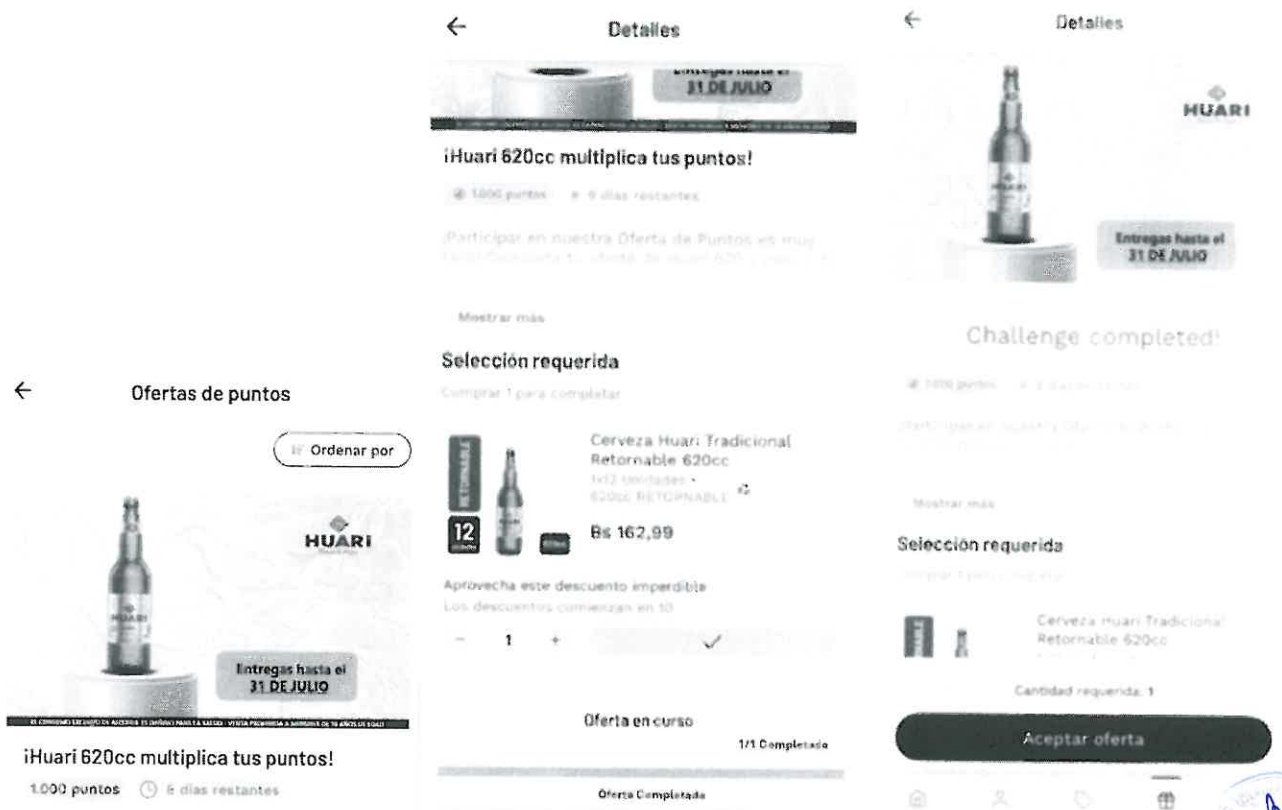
← Ofertas de puntos

Ordenar por

HUARI

Entregas hasta el 31 DE JULIO

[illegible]

¡Huari 620cc multiplica tus puntos!

1.000 puntos 6 días restantes

← Detalles

Entregas hasta el 31 DE JULIO

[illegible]

¡Huari 620cc multiplica tus puntos!

1.000 puntos 6 días restantes

Participar en nuestra Oferta de Puntos es muy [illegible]

Mostrar más

Selección requerida

Comprar 1 para completar

Cerveza Huari Tradicional Retornable 620cc

1x12 Unidades • 620cc RETORNABLE

12

Bs 162,99

Aprovecha este descuento imperdible

Los descuentos comienzan en 10

− 1 +

Oferta en curso

1/1 Completada

Oferta Completada

← Detalles

HUARI

Entregas hasta el 31 DE JULIO

Challenge completed!

1.000 puntos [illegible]

Participar en nuestra Oferta de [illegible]

Mostrar más

Selección requerida

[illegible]

Cerveza Huari Tradicional Retornable 620cc

Cantidad requerida: 1

Aceptar oferta